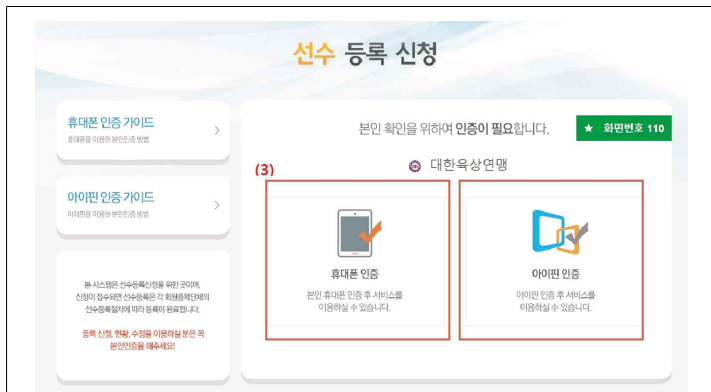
선수 등록 신청

휴대폰 인증 가이드 >
휴대폰을 이용한 본인인증 방법

아이핀 인증 가이드 >
아이핀을 이용한 본인인증 방법

본 시스템은 선수등록신청을 위한 곳이며, 신청이 접수되면 선수등록은 각 회원종목단체의 선수등록절차에 따라 등록이 완료됩니다.

등록 신청, 현황, 수정을 이용하실 분은 꼭 본인인증을 해주세요!

본인 확인을 위하여 인증이 필요합니다.

★ 화면번호 110

대한육상연맹

(3)

휴대폰 인증
본인 휴대폰 인증 후 서비스를 이용하실 수 있습니다.

아이핀 인증
아이핀 인증 후 서비스를 이용하실 수 있습니다.